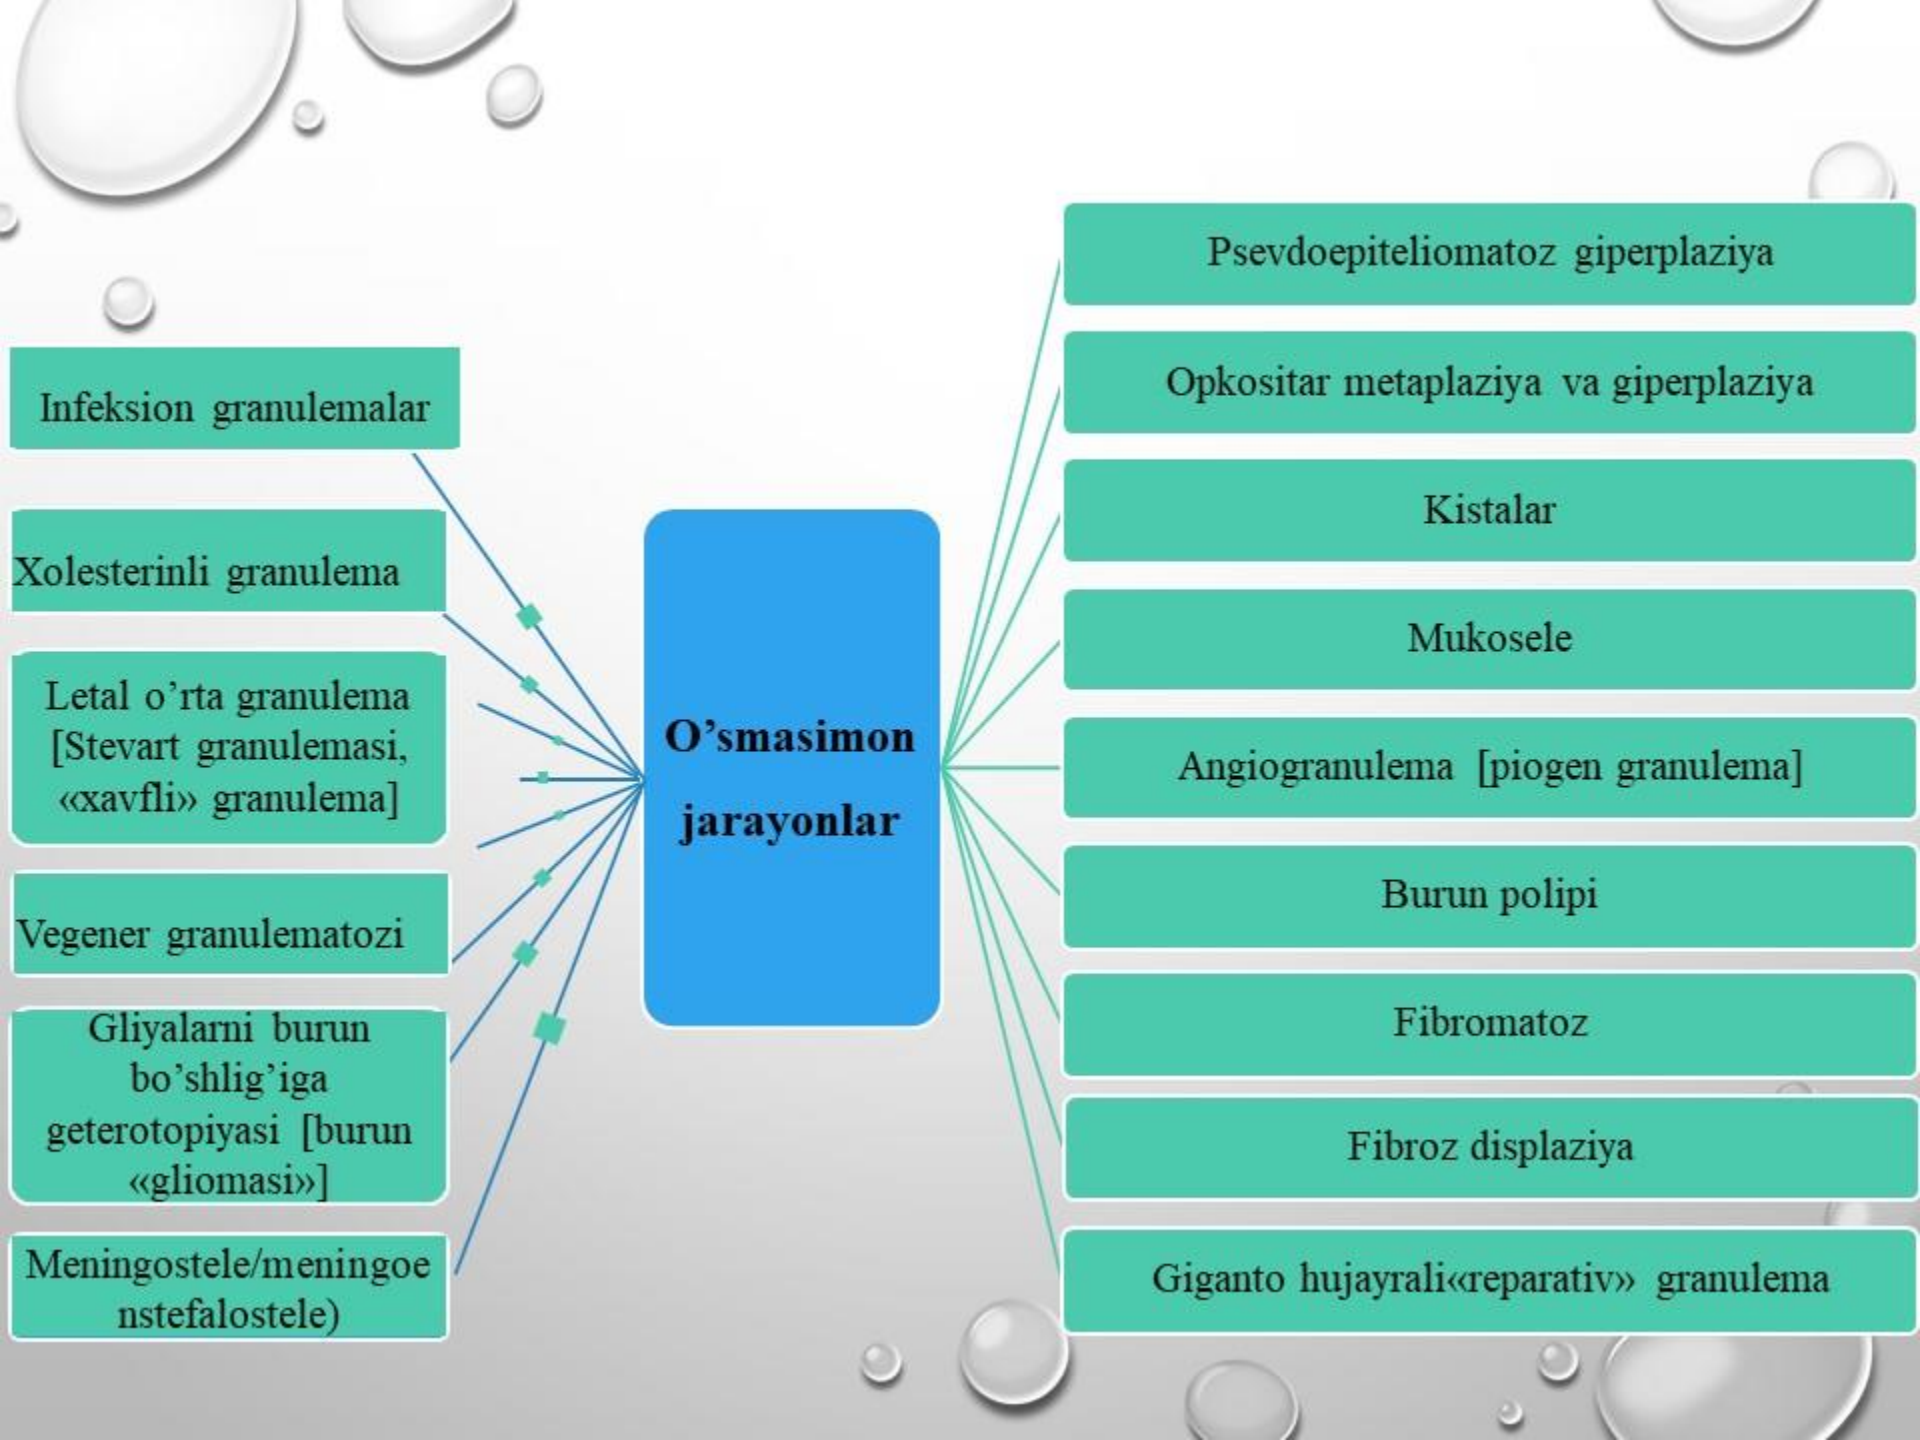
O’smasimon jarayonlar

Infeksion granulemalar

Xolesterinli granulema

Letal o’rta granulema [Stevart granulemasi, «xavfli» granulema]

Vegener granulematozi

Gliyalarni burun bo’shlig’iga geterotopiyasi [burun «gliomasi»]

Meningostele/meningoenstefalostele)

Psevdoepiteliomatoz giperplaziya

Opkositar metaplaziya va giperplaziya

Kistalar

Mukosele

Angiogranulema [piogen granulema]

Burun polipi

Fibromatoz

Fibroz displaziya

Giganto hujayrali«reparativ» granulema